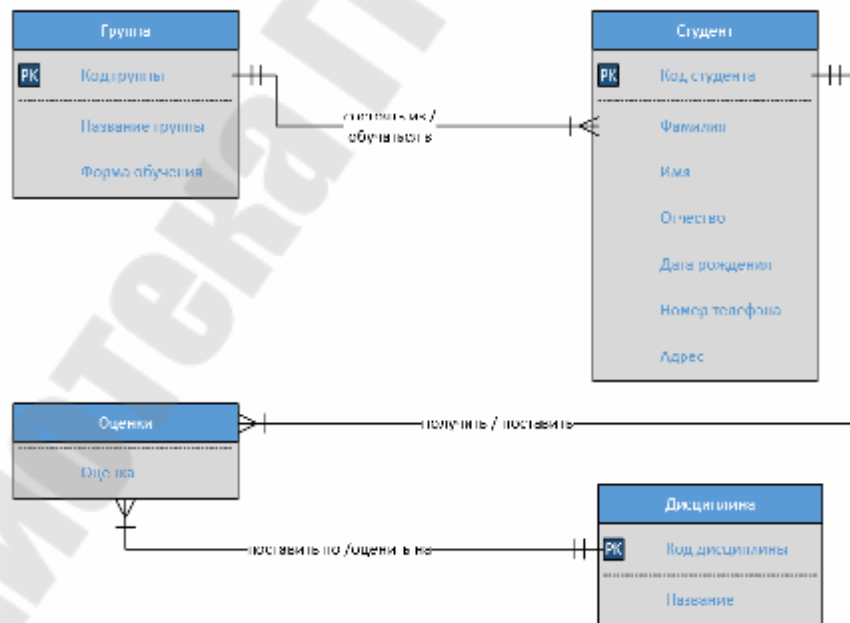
Группа

PK Код группы

Название группы

Форма обучения

состоять из / обучаться в

Студент

PK Код студента

Фамилия

Имя

Отчество

Дата рождения

Номер телефона

Адрес

Оценки

Оценка

получить / поставить

Дисциплина

PK Код дисциплины

Название

поставить по / оценить на

иотека